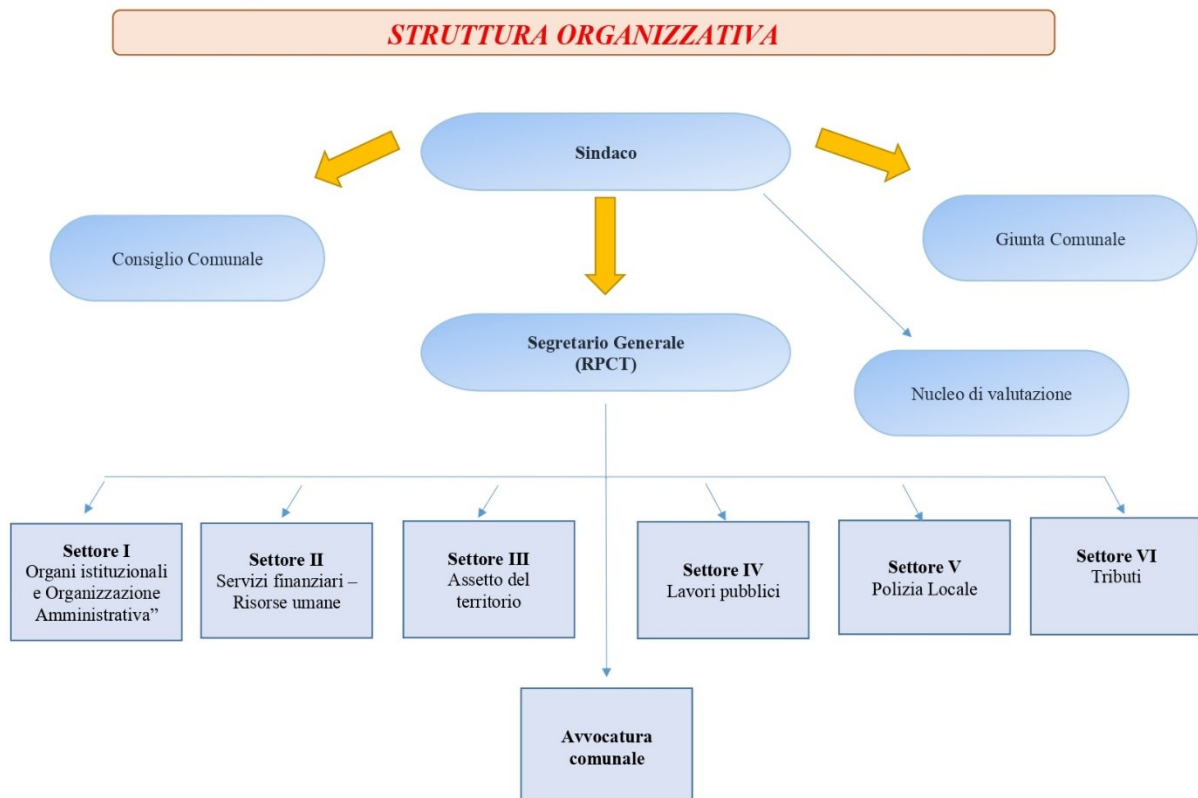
STRUTTURA ORGANIZZATIVA

Sindaco

Consiglio Comunale

Giunta Comunale

Segretario Generale
(RPCT)

Nucleo di valutazione

Settore I
Organi istituzionali e Organizzazione Amministrativa"

Settore II
Servizi finanziari – Risorse umane

Settore III
Assetto del territorio

Settore IV
Lavori pubblici

Settore V
Polizia Locale

Settore VI
Tributi

Avvocatura comunale